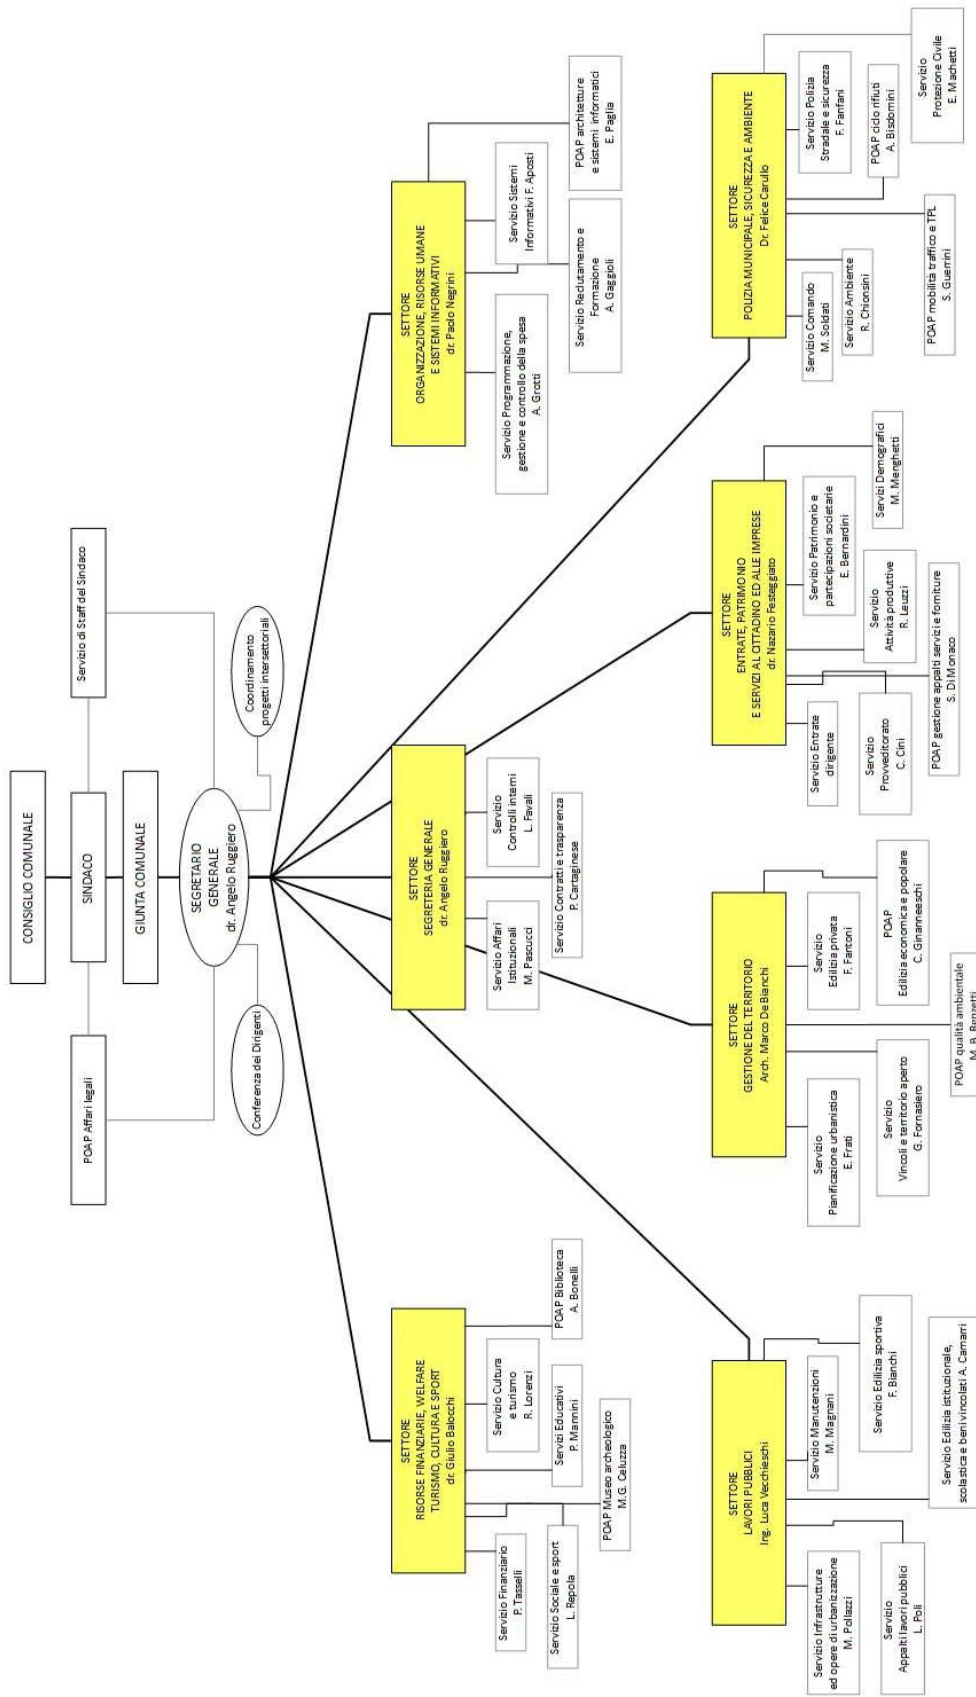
CONSIGLIO COMUNALE

SINDACO

GIUNTA COMUNALE

POAP Affari legali

Servizio di Staff del Sindaco

SEGRETARIO GENERALE
dr. Angelo Ruggiero

Conferenza dei Dirigenti

Coordinamento progetti intersettoriali

SETTORE
RISORSE FINANZIARIE, WELFARE TURISMO, CULTURA E SPORT
dr. Giulio Balocchi

Servizio Finanziario
P. Tasselli

Servizio Sociale e sport
L. Repola

POAP Museo archeologico
M.G. Celuzza

Servizi Educativi
P. Mannini

Servizio Cultura e turismo
R. Lorenzi

POAP Biblioteca
A. Bonelli

SETTORE
LAVORI PUBBLICI
Ing. Luca Vecchieschi

Servizio Infrastrutture ed opere di urbanizzazione
M. Pollazzi

Servizio Appalti lavori pubblici
L. Poli

Servizio Manutenzioni
M. Magnani

Servizio Edilizia sportiva
F. Bianchi

Servizio Edilizia istituzionale, scolastica e beni vincolati A. Camarri

SETTORE
SEGRETERIA GENERALE
dr. Angelo Ruggiero

Servizio Affari Istituzionali
M. Pascucci

Servizio Contratti e trasparenza
P. Cartaginese

Servizio Controlli interni
L. Favali

SETTORE
GESTIONE DEL TERRITORIO
Arch. Marco De Bianchi

Servizio Pianificazione urbanistica
E. Frati

Servizio Vincoli e territorio aperto
G. Fornasiero

POAP qualità ambientale
M. B. Bezzetti

Servizio Edilizia privata
F. Fantoni

POAP Edilizia economica e popolare
C. Ginanneschi

SETTORE
ENTRATE, PATRIMONIO E SERVIZI AL CITTADINO ED ALLE IMPRESE
dr. Nazario Festeggiato

Servizio Entrate dirigente

Servizio Provveditorato
C. Cini

POAP gestione appalti servizi e forniture
S. Di Monaco

Servizio Attività produttive
R. Leuzzi

Servizio Patrimonio e partecipazioni societarie
E. Bernardini

Servizi Demografici
M. Menghetti

SETTORE
ORGANIZZAZIONE, RISORSE UMANE E SISTEMI INFORMATIVI
dr. Paolo Negrini

Servizio Programmazione, gestione e controllo della spesa
A. Grotti

Servizio Reclutamento e Formazione
A. Gaggioli

Servizio Sistemi Informativi F. Aposti

POAP architetture e sistemi informatici
E. Paglia

SETTORE
POLIZIA MUNICIPALE, SICUREZZA E AMBIENTE
Dr. Felice Carullo

Servizio Comando
M. Soldati

Servizio Ambiente
R. Chionsini

POAP mobilità traffico e TPL
S. Guerrini

POAP ciclo rifiuti
A. Bisdomini

Servizio Polizia Stradale e sicurezza
F. Fanfani

Servizio Protezione Civile
E. Machetti